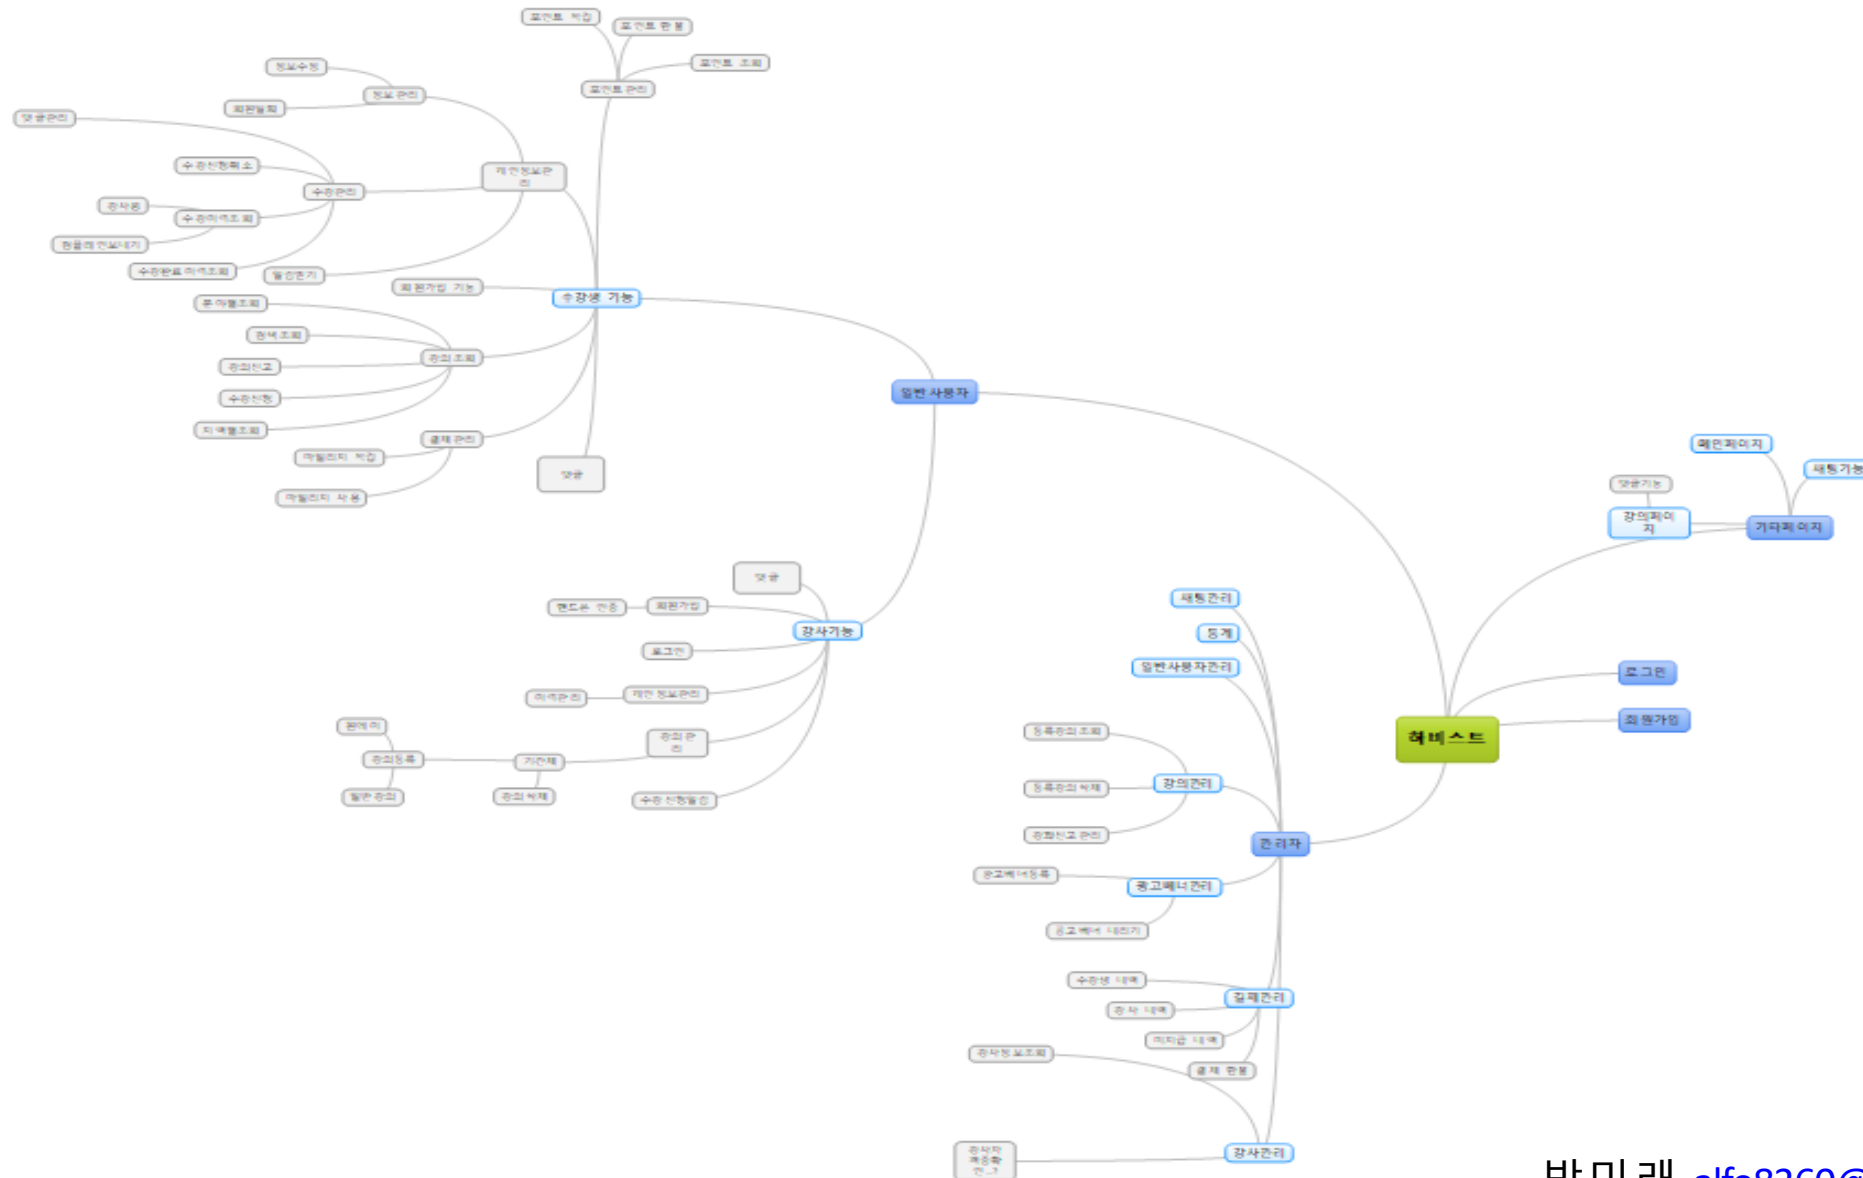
포인트 적립
포인트 환불
포인트 조회
포인트 관리
정보수정
정보관리
회원탈퇴
댓글관리
개인정보관리
수강신청취소
수강관리
강사평
수강이력조회
현황리 안보내기
수강완료 이력조회
필찬하기
회원가입 기능
수강생 기능
후기게시조회
검색조회
강의신고
강의조회
수강신청
지역별조회
결제관리
마일리지 적립
마일리지 사용
댓글
일반 사용자
메인페이지
새롭기능
댓글기능
강의페이지
기타페이지
세팅관리
통계
일반사용자관리
로그인
회원가입
헤베스트
댓글
핸드폰 인증
회원가입
강사기능
로그인
이력관리
개인 정보관리
판매이
강의관리
강의등록
기간제
일반 강의
강의 삭제
수강 신청필요
등록강의 조회
강의관리
등록강의 삭제
강의신고 관리
관리자
광고배너등록
광고배너관리
광고 배너 내리기
수강생 내역
결제관리
강사 내역
미지급 내역
강사정보조회
결제 환불
강사관리
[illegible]
박미래 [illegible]